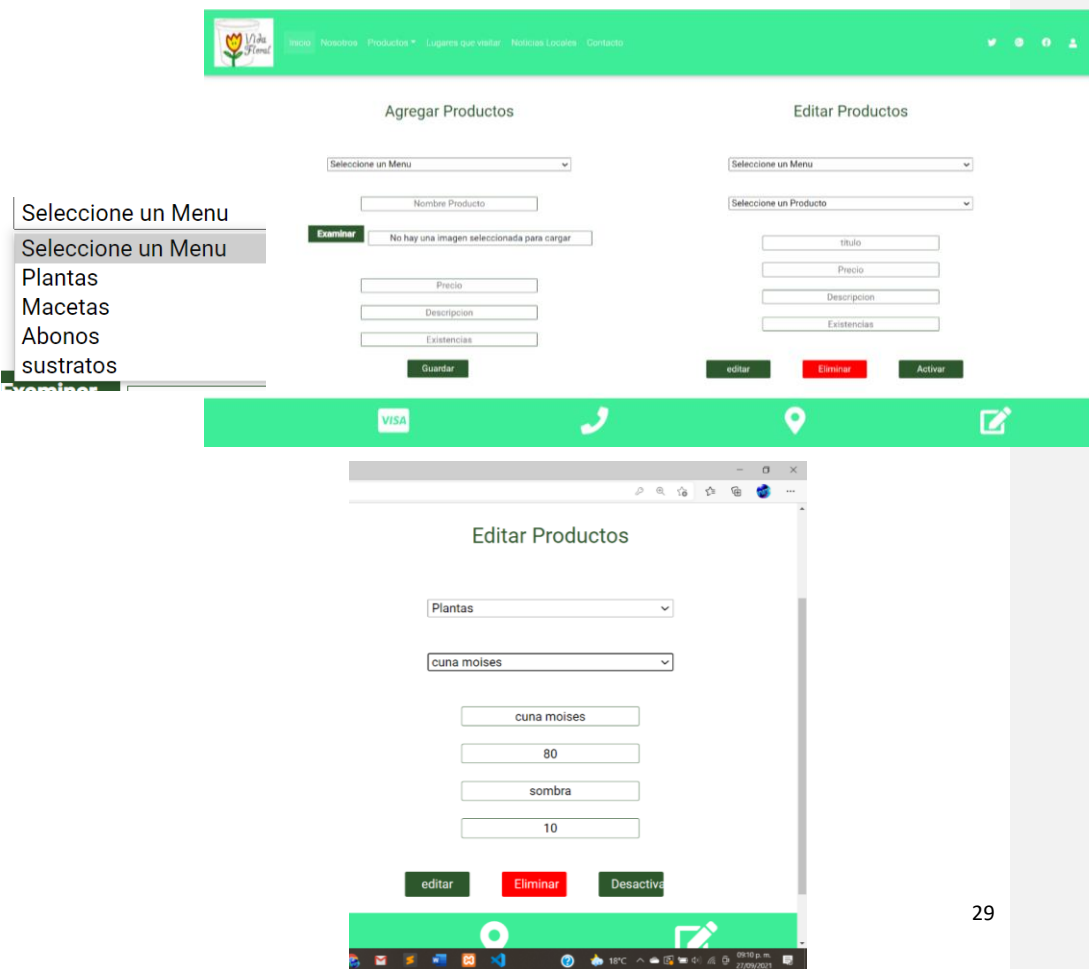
Vida Floral

Inicio Nosotros Productos ▾ Lugares que visitar Noticias Locales Contacto

Agregar Productos

Seleccione un Menu

Nombre Producto

Examinar No hay una imagen seleccionada para cargar

Precio

Descripcion

Existencias

Guardar

Editar Productos

Seleccione un Menu

Seleccione un Producto

titulo

Precio

Descripcion

Existencias

editar Eliminar Activar

Seleccione un Menu

Seleccione un Menu
Plantas
Macetas
Abonos
sustratos

Examinar

VISA

Editar Productos

Plantas

cuna moises

cuna moises

80

sombra

10

editar Eliminar Desactiva

18°C

09:10 p. m. 27/09/2021

29